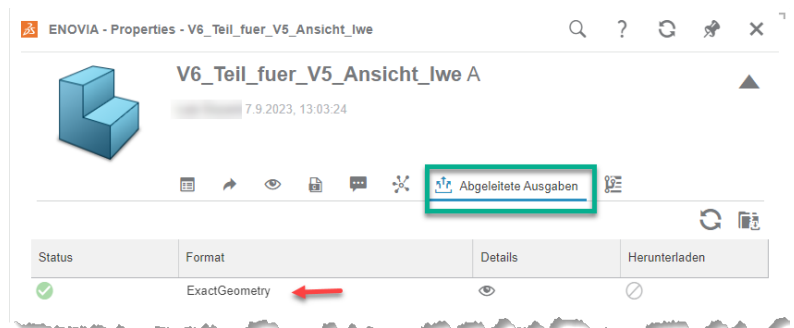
ENOVIA - Properties - V6_Teil_fuer_V5_Ansicht_lwe

V6_Teil_fuer_V5_Ansicht_lwe A

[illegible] 7.9.2023, 13:03:24

Abgeleitete Ausgaben

| Status | Format | Details | Herunterladen |
|---|---|---|---|
| | ExactGeometry | | |